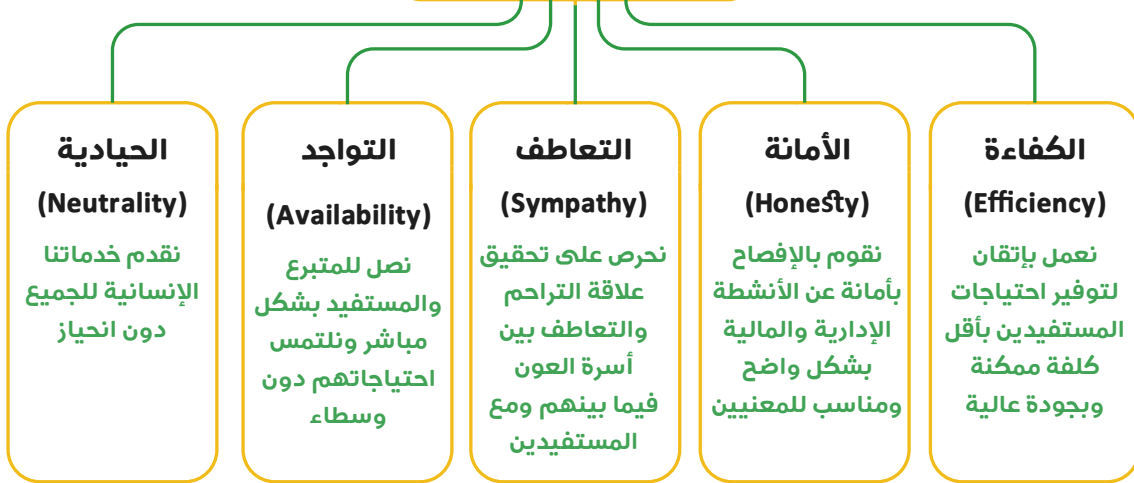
الكفاءة
(Efficiency)
نعمل بإتقان لتوفير احتياجات المستفيدين بأقل كلفة ممكنة وبجودة عالية

الأمانة
(Honesty)
نقوم بالإفصاح بأمانة عن الأنشطة الإدارية والمالية بشكل واضح ومناسب للمعنيين

التعاطف
(Sympathy)
نحرص على تحقيق علاقة التراحم والتعاطف بين أسرة العون فيما بينهم ومع المستفيدين

التواجد
(Availability)
نصل للمتبرع والمستفيد بشكل مباشر ونلتمس احتياجاتهم دون وسطاء

الحيادية
(Neutrality)
نقدم خدماتنا الإنسانية للجميع دون انحياز